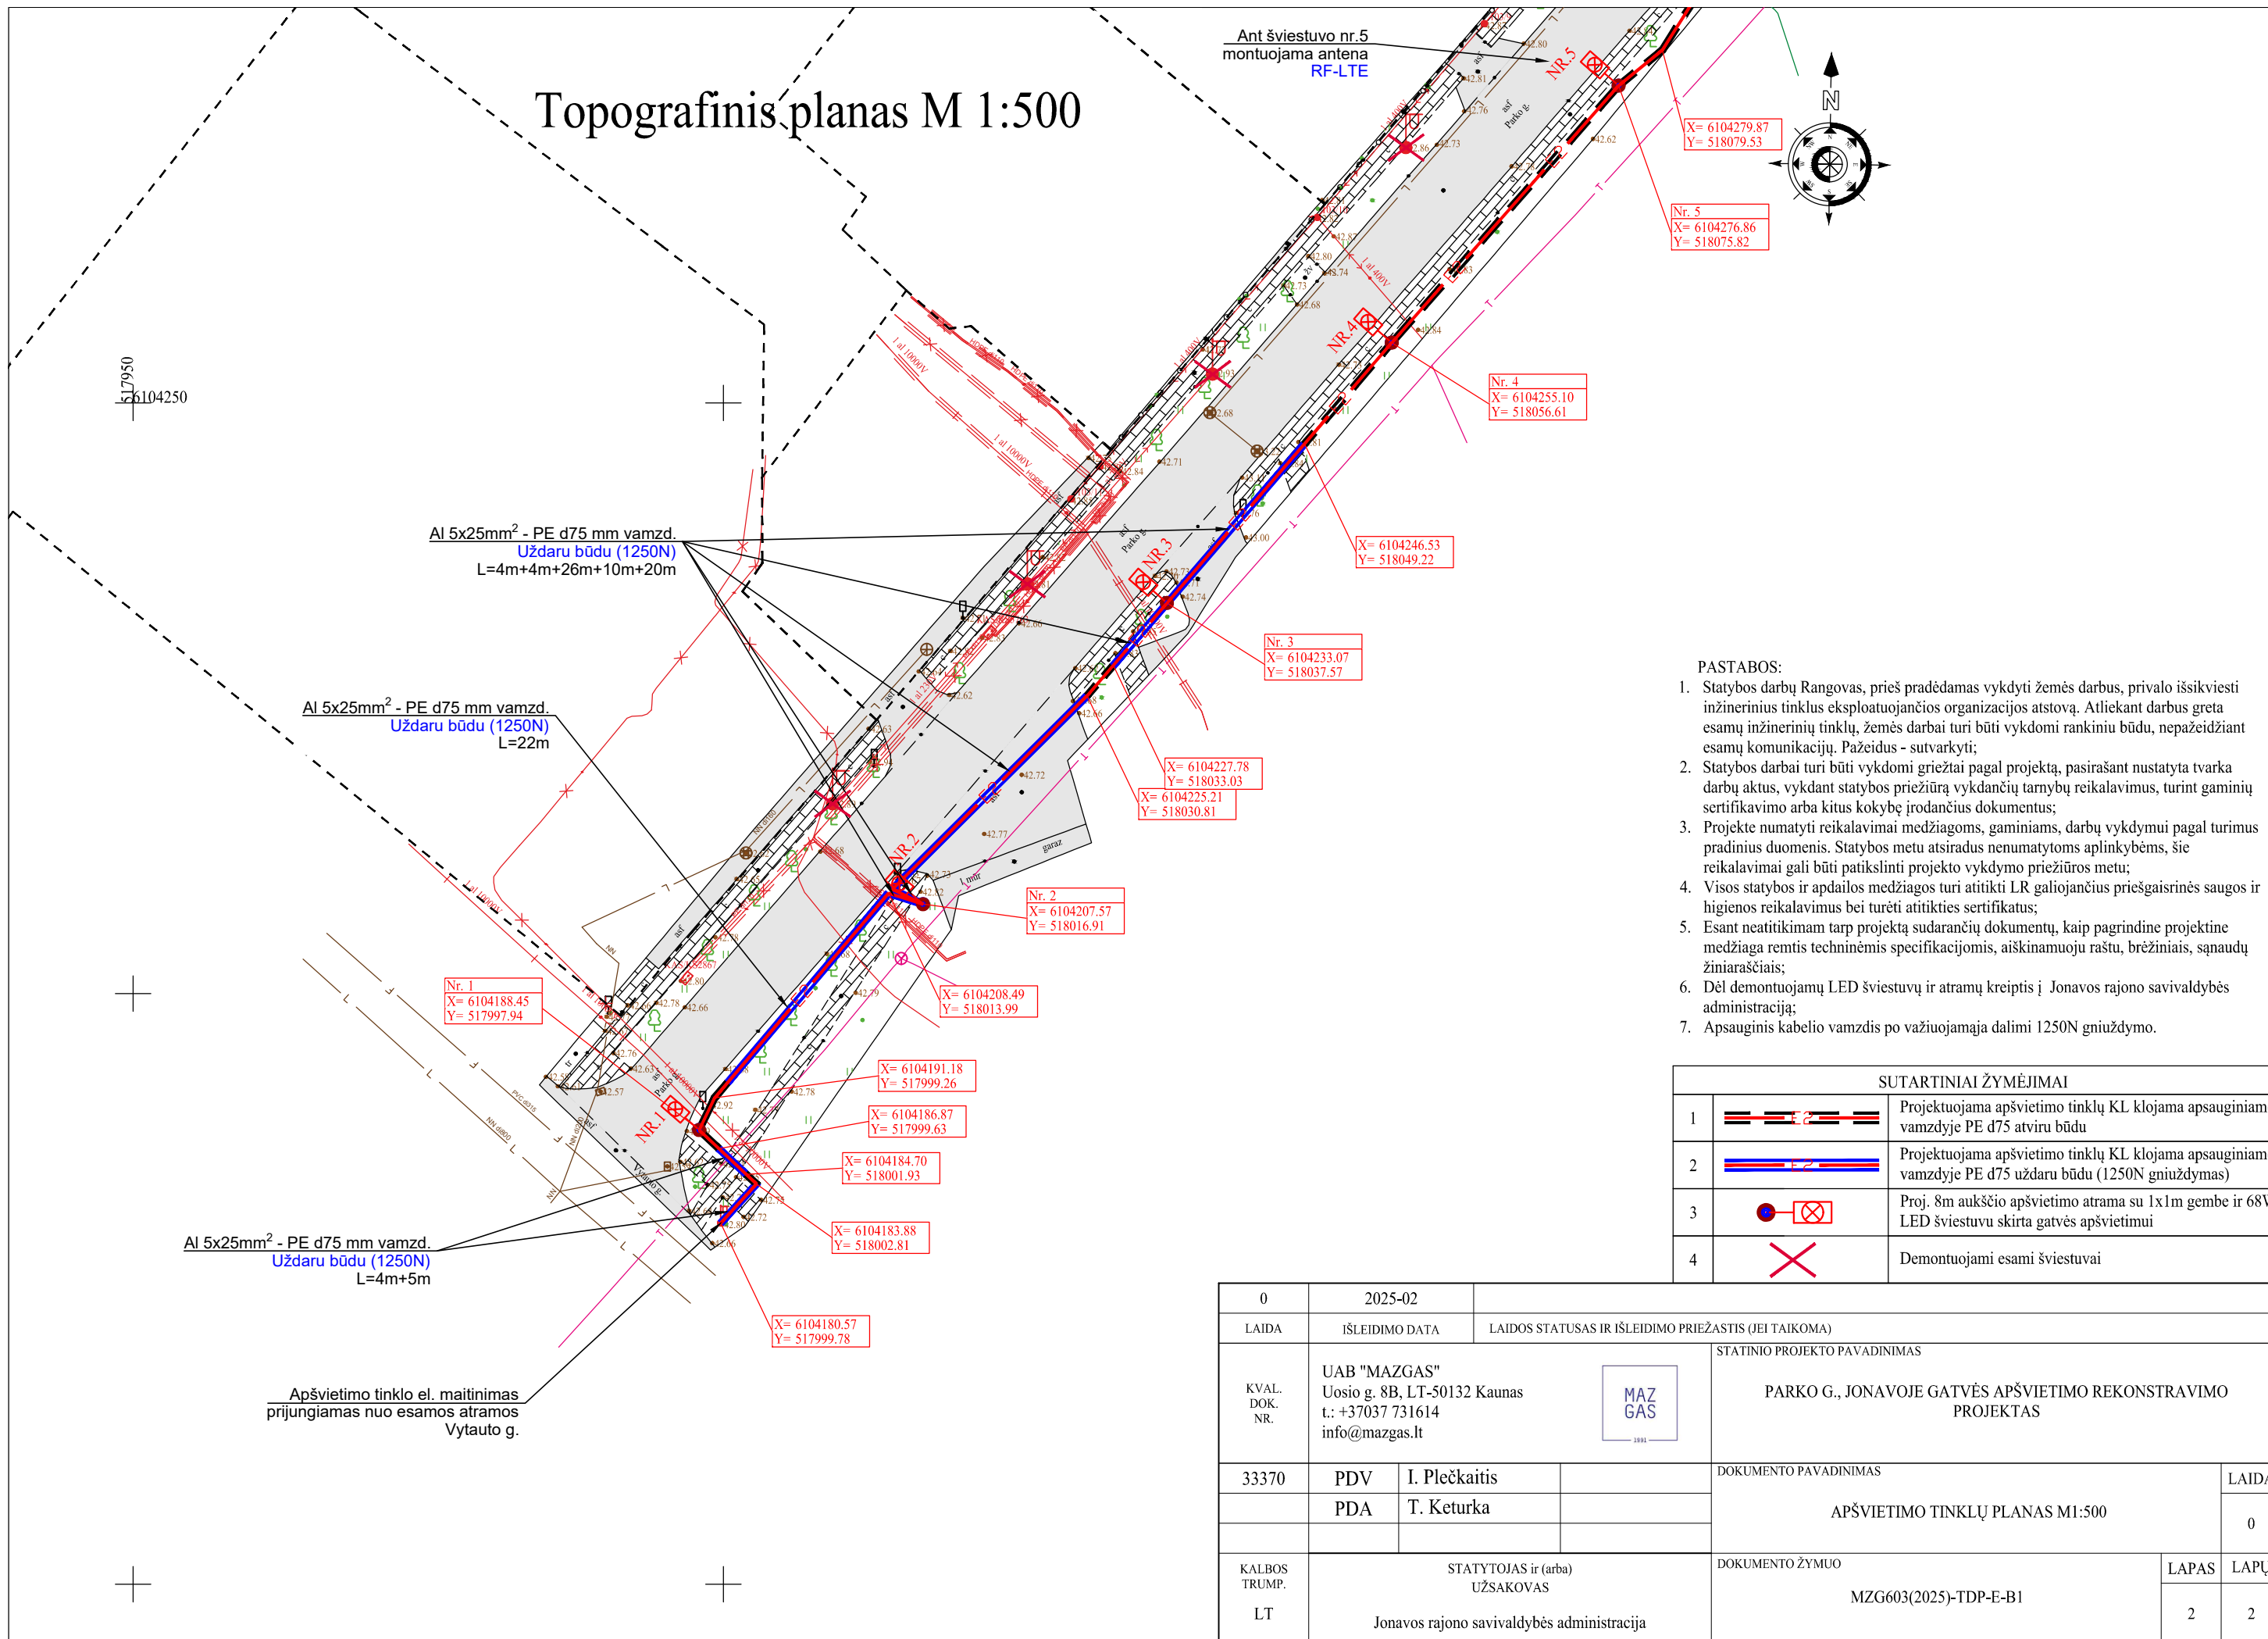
Topografinis planas M 1:500

Ant šviestuvo nr.5 montuojama antena RF-LTE

517950
6104250

Al 5x25mm$^2$ - PE d75 mm vamzd.
Uždaru būdu (1250N)
L=4m+4m+26m+10m+20m

Al 5x25mm$^2$ - PE d75 mm vamzd.
Uždaru būdu (1250N)
L=22m

Al 5x25mm$^2$ - PE d75 mm vamzd.
Uždaru būdu (1250N)
L=4m+5m

Apšvietimo tinklo el. maitinimas prijungiamas nuo esamos atramos Vytauto g.

NR.1
NR.2
NR.3
NR.4
NR.5

X= 6104279.87
Y= 518079.53

Nr. 5
X= 6104276.86
Y= 518075.82

Nr. 4
X= 6104255.10
Y= 518056.61

X= 6104246.53
Y= 518049.22

Nr. 3
X= 6104233.07
Y= 518037.57

X= 6104227.78
Y= 518033.03

X= 6104225.21
Y= 518030.81

Nr. 2
X= 6104207.57
Y= 518016.91

X= 6104208.49
Y= 518013.99

Nr. 1
X= 6104188.45
Y= 517997.94

X= 6104191.18
Y= 517999.26

X= 6104186.87
Y= 517999.63

X= 6104184.70
Y= 518001.93

X= 6104183.88
Y= 518002.81

X= 6104180.57
Y= 517999.78

N

PASTABOS:
1. Statybos darbų Rangovas, prieš pradėdamas vykdyti žemės darbus, privalo išsikviesti inžinerinius tinklus eksploatuojančios organizacijos atstovą. Atliekant darbus greta esamų inžinerinių tinklų, žemės darbai turi būti vykdomi rankiniu būdu, nepažeidžiant esamų komunikacijų. Pažeidus - sutvarkyti;
2. Statybos darbai turi būti vykdomi griežtai pagal projektą, pasirašant nustatyta tvarka darbų aktus, vykdant statybos priežiūrą vykdančių tarnybų reikalavimus, turint gaminių sertifikavimo arba kitus kokybę įrodančius dokumentus;
3. Projekte numatyti reikalavimai medžiagoms, gaminiams, darbų vykdymui pagal turimus pradinius duomenis. Statybos metu atsiradus nenumatytoms aplinkybėms, šie reikalavimai gali būti patikslinti projekto vykdymo priežiūros metu;
4. Visos statybos ir apdailos medžiagos turi atitikti LR galiojančius priešgaisrinės saugos ir higienos reikalavimus bei turėti atitikties sertifikatus;
5. Esant neatitikimam tarp projektą sudarančių dokumentų, kaip pagrindine projektine medžiaga remtis techninėmis specifikacijomis, aiškinamuoju raštu, brėžiniais, sąnaudų žiniaraščiais;
6. Dėl demontuojamų LED šviestuvų ir atramų kreiptis į Jonavos rajono savivaldybės administraciją;
7. Apsauginis kabelio vamzdis po važiuojamąja dalimi 1250N gniuždymo.

SUTARTINIAI ŽYMĖJIMAI
| 1 | | Projektuojama apšvietimo tinklų KL klojama apsauginiam vamzdyje PE d75 atviru būdu |
|---|---|---|
| 2 | | Projektuojama apšvietimo tinklų KL klojama apsauginiam vamzdyje PE d75 uždaru būdu (1250N gniuždymas) |
| 3 | | Proj. 8m aukščio apšvietimo atrama su 1x1m gembe ir 68V LED šviestuvu skirta gatvės apšvietimui |
| 4 | | Demontuojami esami šviestuvai |

| 0 | 2025-02 | |
|---|---|---|
| LAIDA | IŠLEIDIMO DATA | LAIDOS STATUSAS IR IŠLEIDIMO PRIEŽASTIS (JEI TAIKOMA) |

KVAL. DOK. NR.
UAB "MAZGAS"
Uosio g. 8B, LT-50132 Kaunas
t.: +37037 731614
info@mazgas.lt
MAZ GAS

STATINIO PROJEKTO PAVADINIMAS
PARKO G., JONAVOJE GATVĖS APŠVIETIMO REKONSTRAVIMO PROJEKTAS

33370 | PDV | I. Plečkaitis
PDA | T. Keturka

DOKUMENTO PAVADINIMAS
APŠVIETIMO TINKLŲ PLANAS M1:500
LAID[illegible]
0

KALBOS TRUMP.
LT
STATYTOJAS ir (arba) UŽSAKOVAS
Jonavos rajono savivaldybės administracija

DOKUMENTO ŽYMUO
MZG603(2025)-TDP-E-B1
LAPAS
2
LAPŲ
2